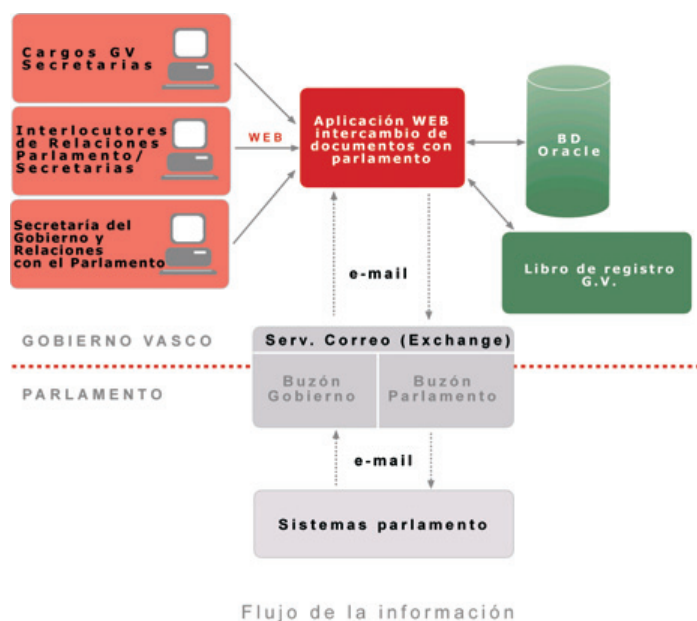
Cargos GV Secretarias

Interlocutores de Relaciones Parlamento/ Secretarias

Secretaría del Gobierno y Relaciones con el Parlamento

WEB

Aplicación WEB intercambio de documentos con parlamento

BD Oracle

Libro de registro G.V.

e-mail

GOBIERNO VASCO

Serv. Correo (Exchange)

PARLAMENTO

Buzón Gobierno

Buzón Parlamento

e-mail

Sistemas parlamento

Flujo de la información